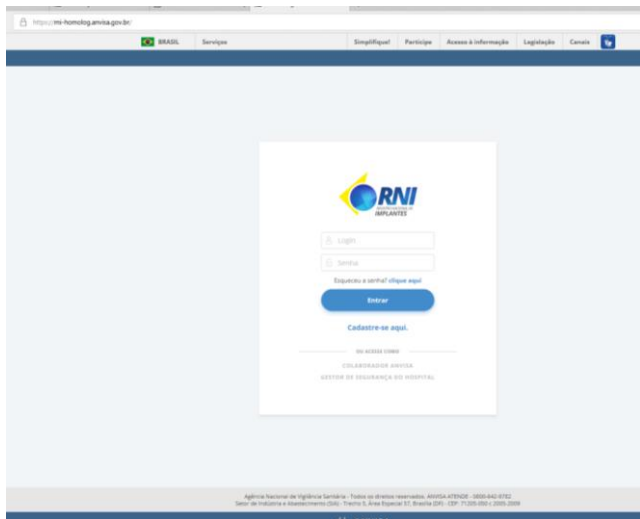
https://rni-homolog.anvisa.gov.br/

BRASIL Serviços Simplifique! Participe Acesso à informação Legislação Canais

RNI
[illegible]
IMPLANTES

Login
Senha
Esqueceu a senha? clique aqui
Entrar
Cadastre-se aqui.
OU ACESSA COMO
COLABORADOR ANVISA
GESTOR DE SEGURANÇA DO HOSPITAL

Agência Nacional de Vigilância Sanitária - Todos os direitos reservados. ANVISA ATENDE - 0800-642-9782
Setor de Indústria e Abastecimento (SIA) - Trecho 5, Área Especial 57, Brasília (DF) - CEP: 71205-050 © 2005-2009